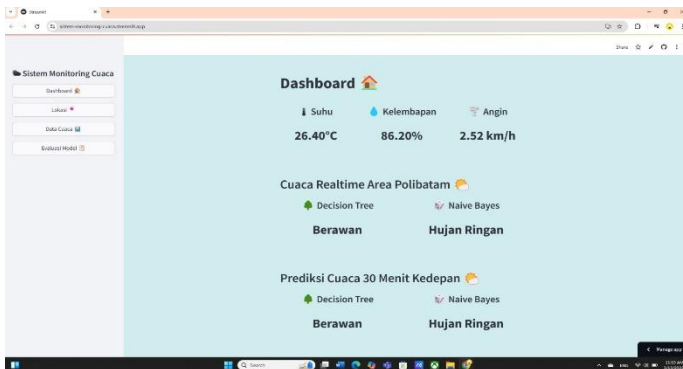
Streamlit
sistem-monitoring-cuaca.streamlit.app

Share

Sistem Monitoring Cuaca
Dashboard
Lokasi
Data Cuaca
Evaluasi Model

Dashboard

Suhu
26.40°C

Kelembapan
86.20%

Angin
2.52 km/h

Cuaca Realtime Area Polibatam

Decision Tree
Berawan

Naive Bayes
Hujan Ringan

Prediksi Cuaca 30 Menit Kedepan

Decision Tree
Berawan

Naive Bayes
Hujan Ringan

Manage app

Search